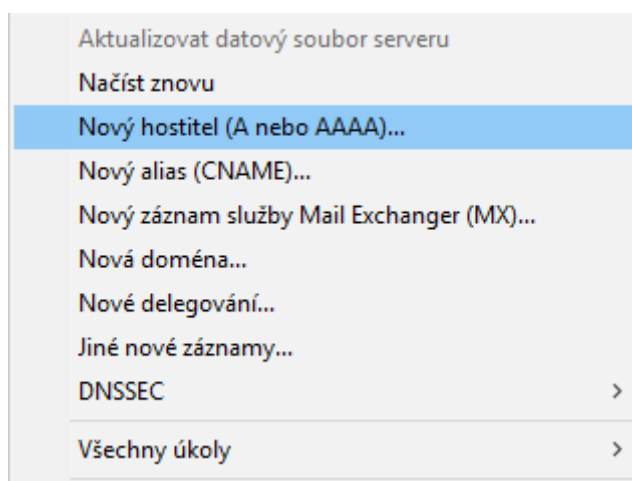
Aktualizovat datový soubor serveru
Načíst znovu
Nový hostitel (A nebo AAAA)...
Nový alias (CNAME)...
Nový záznam služby Mail Exchanger (MX)...
Nová doména...
Nové delegování...
Jiné nové záznamy...
DNSSEC >
Všechny úkoly >